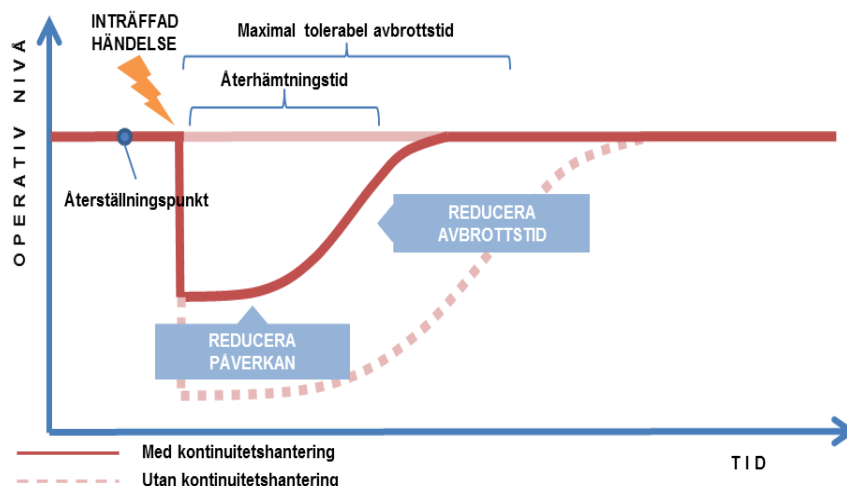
OPERATIV NIVÅ

INTRÄFFAD HÄNDELSE

Maximal tolerabel avbrottstid

Återhämtningstid

Återställningspunkt

REDUCERA AVBROTTSTID

REDUCERA PÅVERKAN

TID

Med kontinuitetshantering

Utan kontinuitetshantering